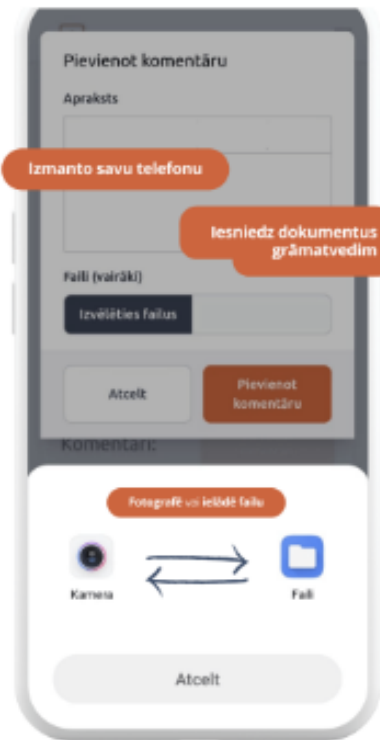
Pievienot komentāru

Apraksts

Izmanto savu telefonu

Iesniedz dokumentus grāmatvedim

Faili (vairāki)

Izvēlēties failus

Atcelt

Pievienot komentāru

Komentāri:

Fotografē vai ielādē failu

Kamera

Faili

Atcelt